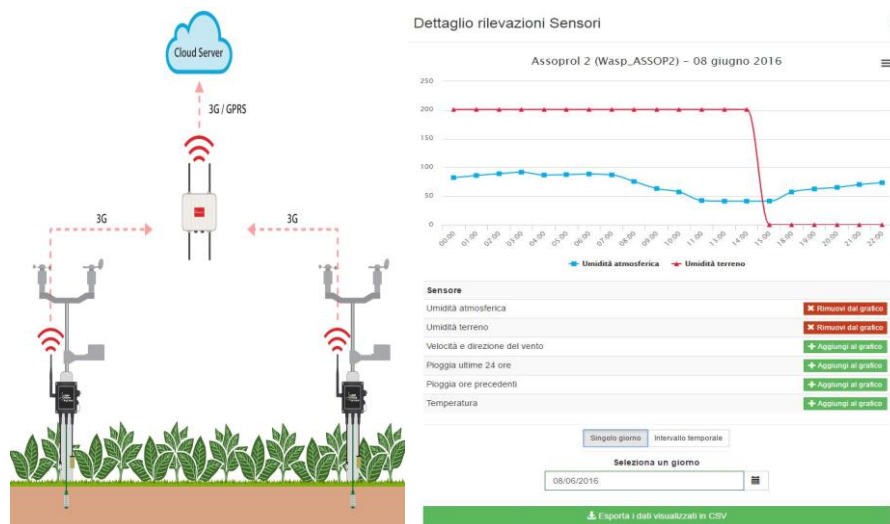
Cloud Server

3G / GPRS

3G

3G

Dettaglio rilevazioni Sensori

Assoprol 2 (Wasp_ASSOP2) - 08 giugno 2016

250
200
150
100
50
0

00:00 01:00 02:00 03:00 04:00 05:00 06:00 07:00 08:00 09:00 10:00 11:00 13:00 14:00 15:00 18:00 19:00 20:00 21:00 22:00

Umidità atmosferica   Umidità terreno

| Sensore | |
|---|---|
| Umidità atmosferica | ✖ Rimuovi dal grafico |
| Umidità terreno | ✖ Rimuovi dal grafico |
| Velocità e direzione del vento | + Aggiungi al grafico |
| Pioggia ultime 24 ore | + Aggiungi al grafico |
| Pioggia ore precedenti | + Aggiungi al grafico |
| Temperatura | + Aggiungi al grafico |

Singolo giorno   Intervallo temporale

Seleziona un giorno

08/06/2016

Esporta i dati visualizzati in CSV